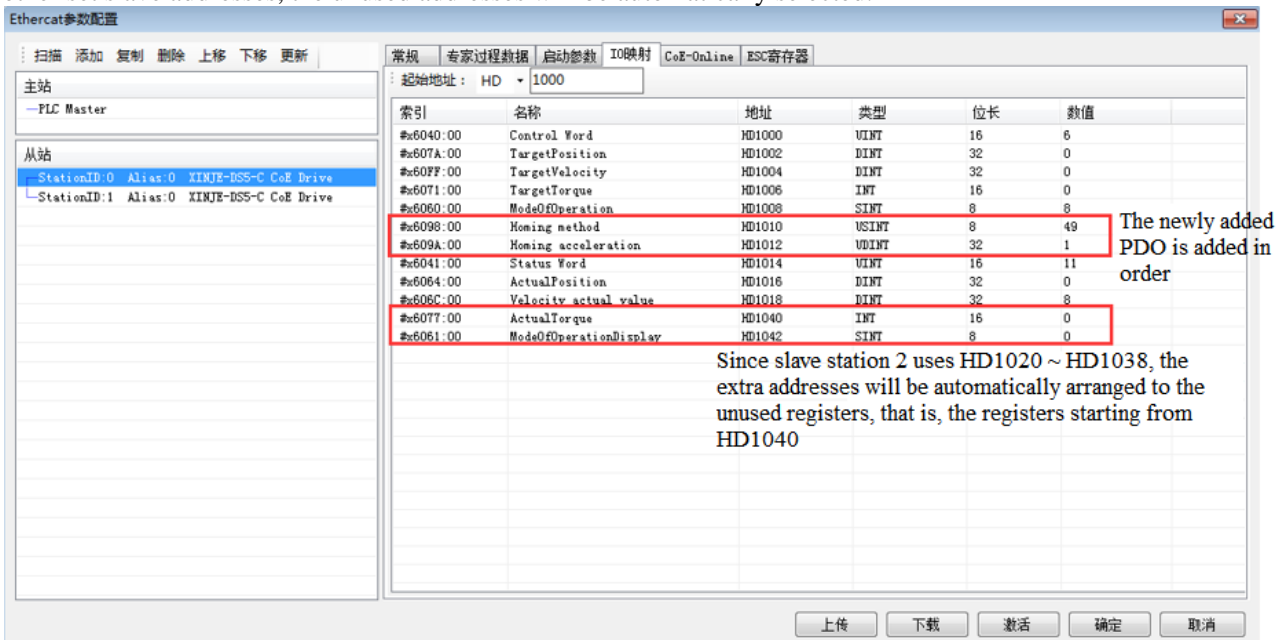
Ethercat参数配置

扫描 添加 复制 删除 上移 下移 更新

主站
PLC Master

从站
StationID:0 Alias:0 XINJE-DS5-C CoE Drive
StationID:1 Alias:0 XINJE-DS5-C CoE Drive

常规 专家过程数据 启动参数 IO映射 CoE-Online ESC寄存器

起始地址： HD 1000

| 索引 | 名称 | 地址 | 类型 | 位长 | 数值 |
|---|---|---|---|---|---|
| #x6040:00 | Control Word | HD1000 | UINT | 16 | 6 |
| #x607A:00 | TargetPosition | HD1002 | DINT | 32 | 0 |
| #x60FF:00 | TargetVelocity | HD1004 | DINT | 32 | 0 |
| #x6071:00 | TargetTorque | HD1006 | INT | 16 | 0 |
| #x6060:00 | ModeOfOperation | HD1008 | SINT | 8 | 8 |
| #x6098:00 | Homing method | HD1010 | USINT | 8 | 49 |
| #x609A:00 | Homing acceleration | HD1012 | UDINT | 32 | 1 |
| #x6041:00 | Status Word | HD1014 | UINT | 16 | 11 |
| #x6064:00 | ActualPosition | HD1016 | DINT | 32 | 0 |
| #x606C:00 | Velocity actual value | HD1018 | DINT | 32 | 8 |
| #x6077:00 | ActualTorque | HD1040 | INT | 16 | 0 |
| #x6061:00 | ModeOfOperationDisplay | HD1042 | SINT | 8 | 0 |

The newly added PDO is added in order

Since slave station 2 uses HD1020 ~ HD1038, the extra addresses will be automatically arranged to the unused registers, that is, the registers starting from HD1040

上传 下载 激活 确定 取消